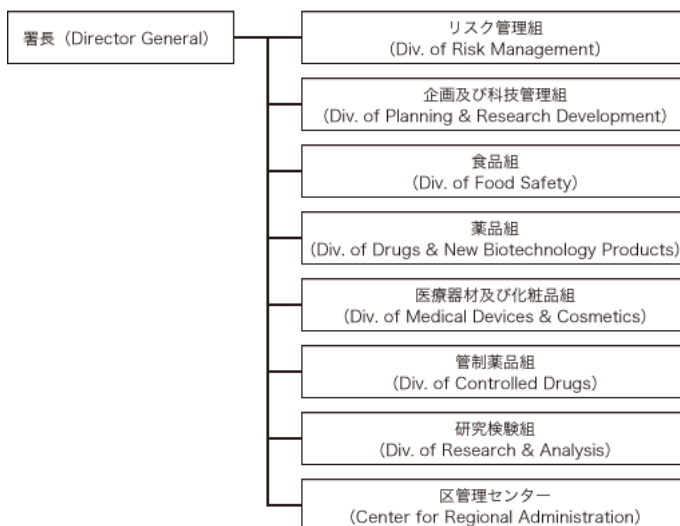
署長（Director General）

リスク管理組
(Div. of Risk Management)

企画及び科技管理組
(Div. of Planning & Research Development)

食品組
(Div. of Food Safety)

薬品組
(Div. of Drugs & New Biotechnology Products)

医療器材及び化粧品組
(Div. of Medical Devices & Cosmetics)

管制薬品組
(Div. of Controlled Drugs)

研究検験組
(Div. of Research & Analysis)

区管理センター
(Center for Regional Administration)